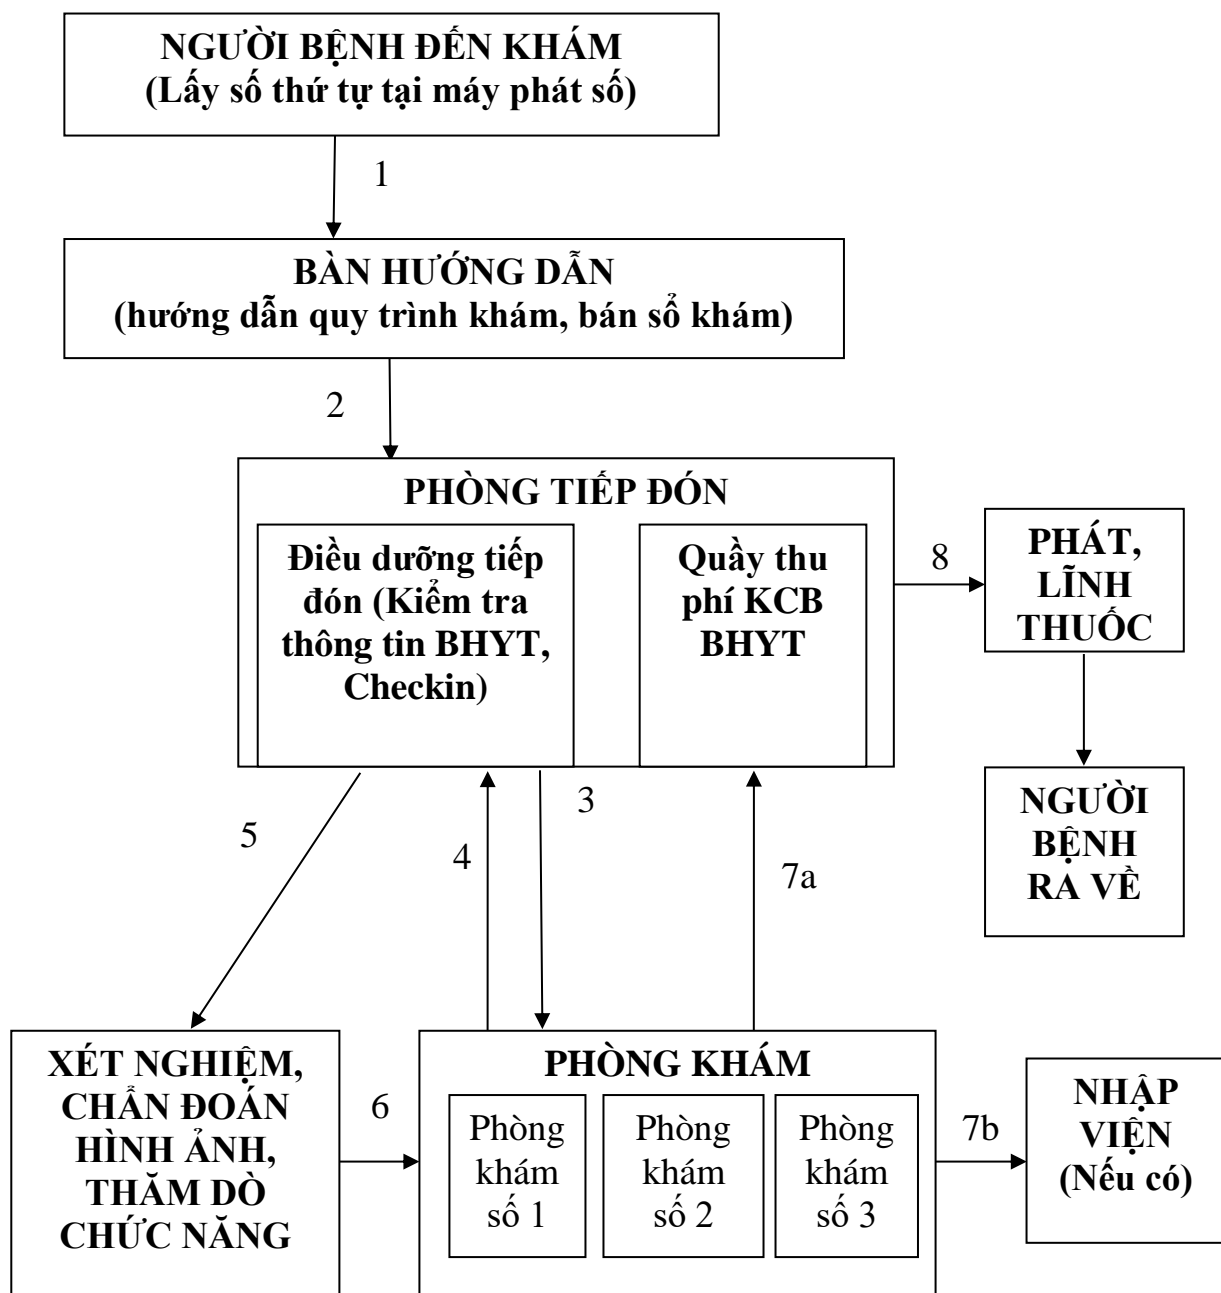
NGƯỜI BỆNH ĐẾN KHÁM
(Lấy số thứ tự tại máy phát số)

1

BÀN HƯỚNG DẪN
(hướng dẫn quy trình khám, bán sổ khám)

2

PHÒNG TIẾP ĐÓN

Điều dưỡng tiếp đón (Kiểm tra thông tin BHYT, Checkin)

Quầy thu phí KCB BHYT

8

PHÁT, LĨNH THUỐC

NGƯỜI BỆNH RA VỀ

5

3

4

7a

XÉT NGHIỆM, CHẨN ĐOÁN HÌNH ẢNH, THĂM DÒ CHỨC NĂNG

6

PHÒNG KHÁM

Phòng khám số 1

Phòng khám số 2

Phòng khám số 3

7b

NHẬP VIỆN (Nếu có)